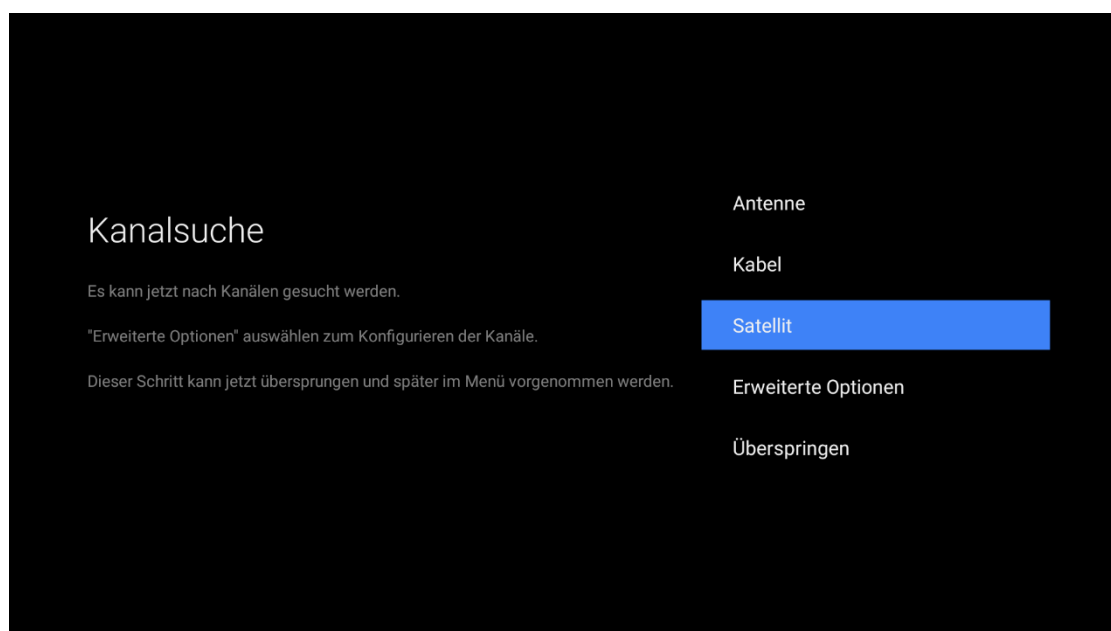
Kanalsuche

Es kann jetzt nach Kanälen gesucht werden.

"Erweiterte Optionen" auswählen zum Konfigurieren der Kanäle.

Dieser Schritt kann jetzt übersprungen und später im Menü vorgenommen werden.

Antenne

Kabel

Satellit

Erweiterte Optionen

Überspringen